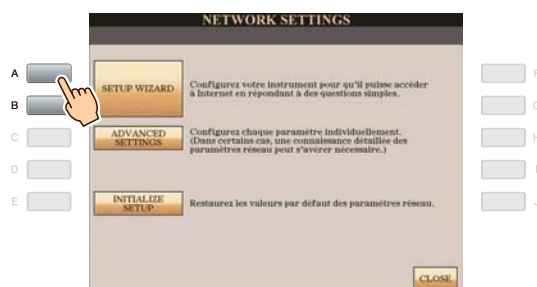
NETWORK SETTINGS

A
B
C
D
E

SETUP WIZARD
Configurez votre instrument pour qu'il puisse accéder à Internet en répondant à des questions simples.

ADVANCED SETTINGS
Configurez chaque paramètre individuellement. (Dans certains cas, une connaissance détaillée des paramètres réseau peut s'avérer nécessaire.)

INITIALIZE SETUP
Restaurez les valeurs par défaut des paramètres réseau.

CLOSE

F
G
H
I
J